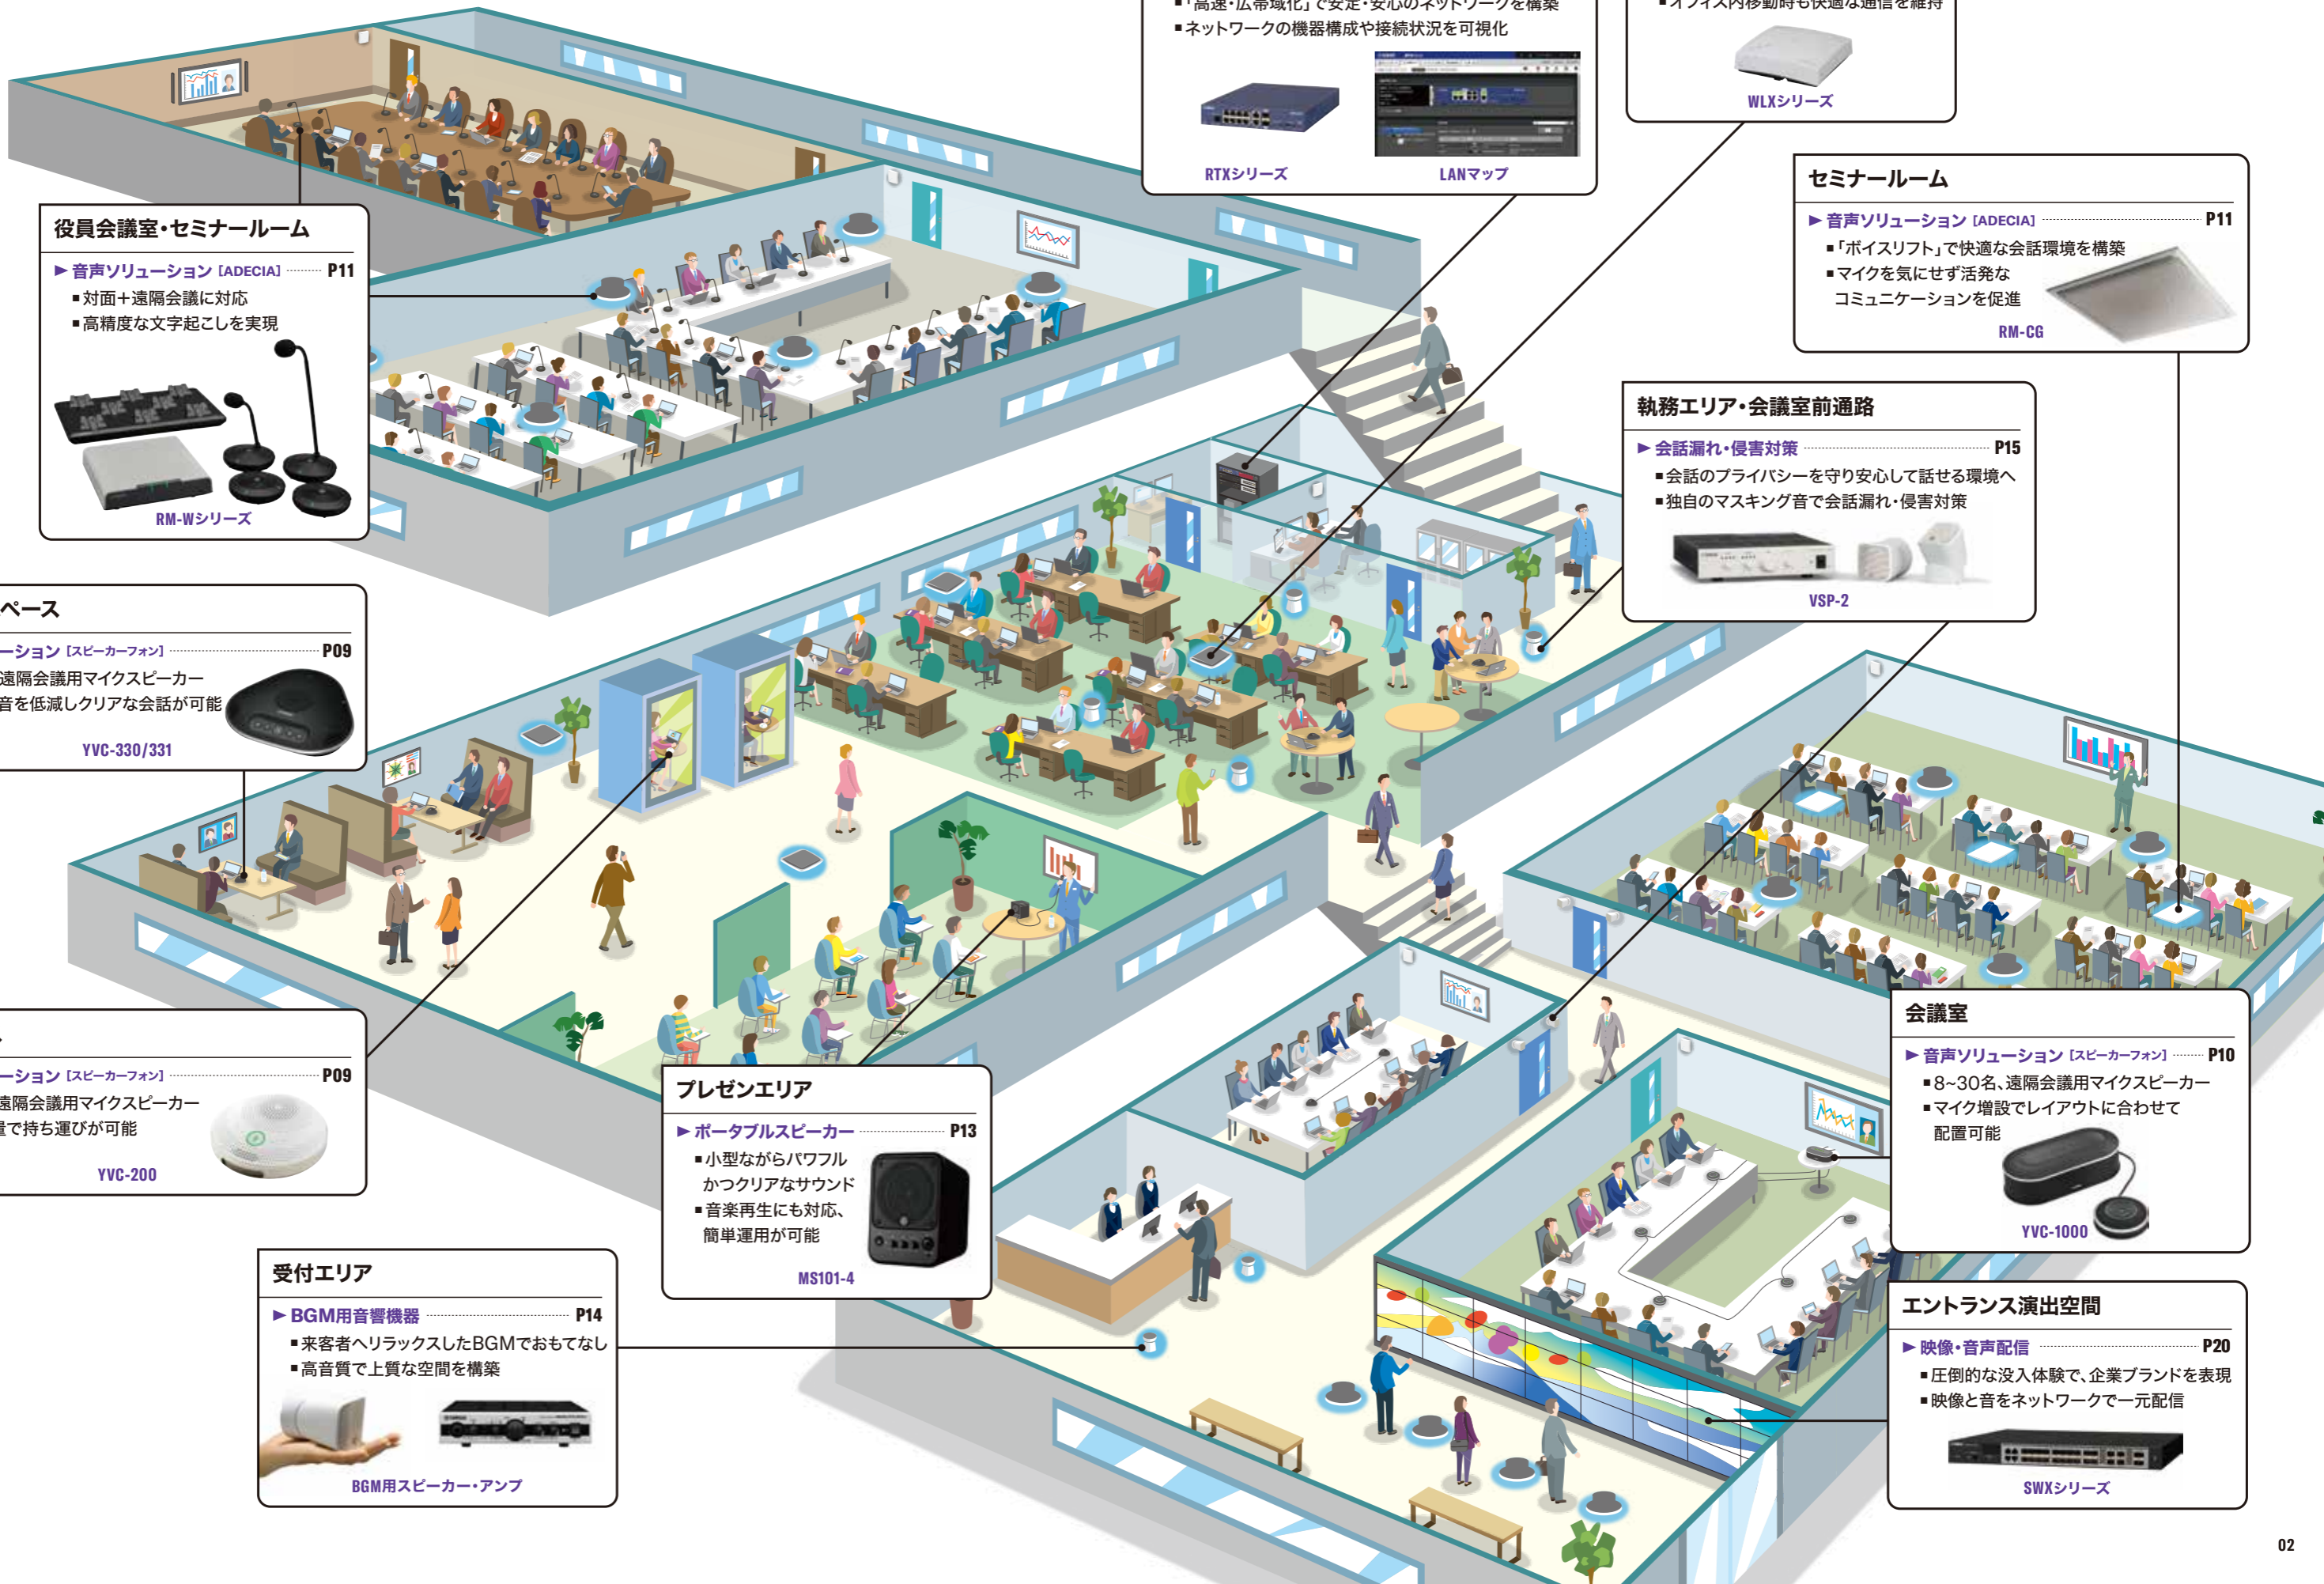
■「高速・広帯域化」で安定・安心のネットワークを構築
■ネットワークの機器構成や接続状況を可視化

RTXシリーズ

LANマップ

■オフィス内移動時も快適な通信を維持

WLXシリーズ

役員会議室・セミナールーム

▶ 音声ソリューション [ADECIA] P11
■対面+遠隔会議に対応
■高精度な文字起こしを実現

RM-Wシリーズ

セミナールーム

▶ 音声ソリューション [ADECIA] P11
■「ボイスリフト」で快適な会話環境を構築
■マイクを気にせず活発なコミュニケーションを促進

RM-CG

執務エリア・会議室前通路

▶ 会話漏れ・侵害対策 P15
■会話のプライバシーを守り安心して話せる環境へ
■独自のマスキング音で会話漏れ・侵害対策

VSP-2

ペース

ーション [スピーカーフォン] P09
遠隔会議用マイクスピーカー
音を低減しクリアな会話が可能

YVC-330/331

ーション [スピーカーフォン] P09
遠隔会議用マイクスピーカー
量で持ち運びが可能

YVC-200

プレゼンエリア

▶ ポータブルスピーカー P13
■小型ながらパワフルかつクリアなサウンド
■音楽再生にも対応、簡単運用が可能

MS101-4

会議室

▶ 音声ソリューション [スピーカーフォン] P10
■8~30名、遠隔会議用マイクスピーカー
■マイク増設でレイアウトに合わせて配置可能

YVC-1000

受付エリア

▶ BGM用音響機器 P14
■来客者へリラックスしたBGMでおもてなし
■高音質で上質な空間を構築

BGM用スピーカー・アンプ

エントランス演出空間

▶ 映像・音声配信 P20
■圧倒的な没入体験で、企業ブランドを表現
■映像と音をネットワークで一元配信

SWXシリーズ

02